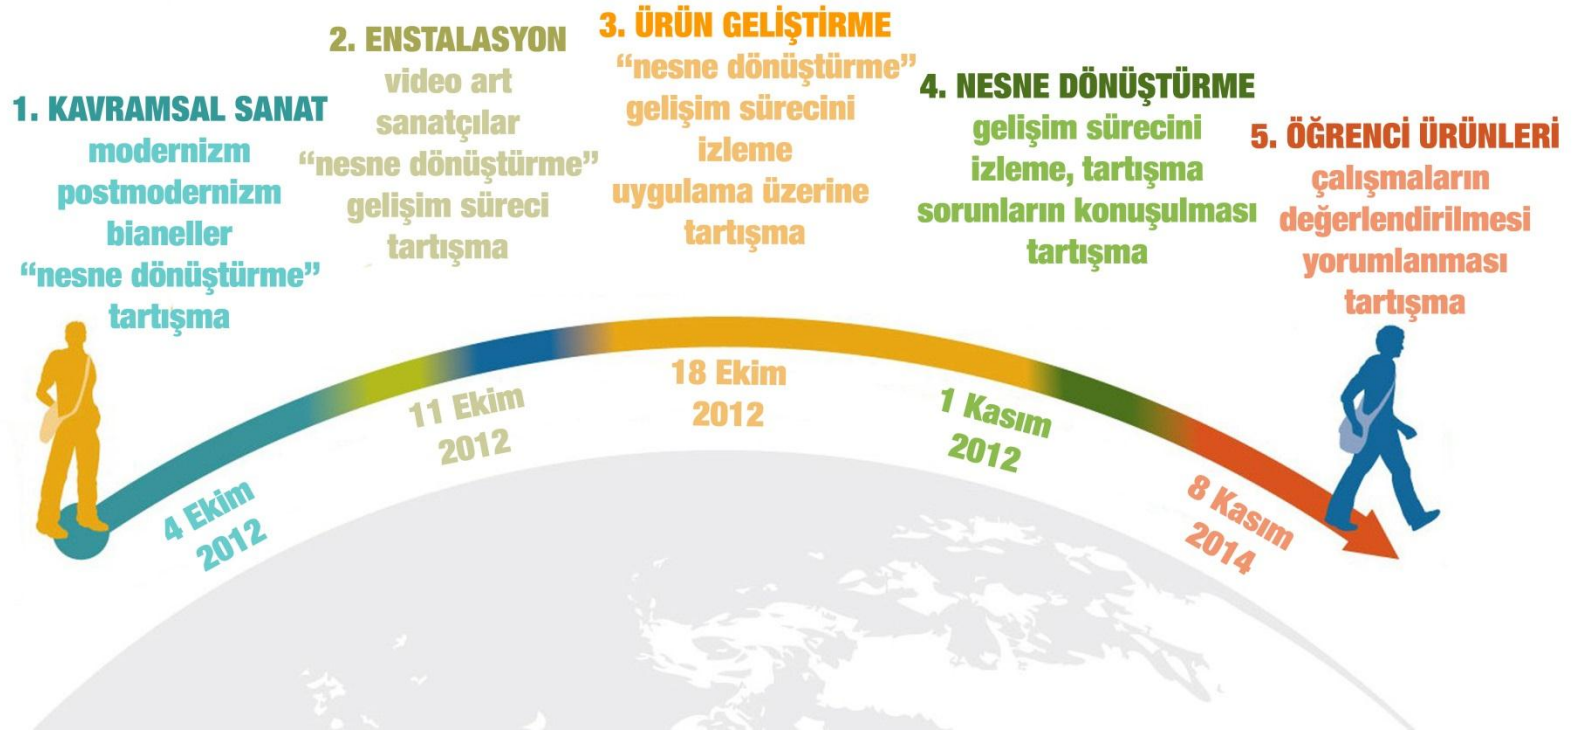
1. KAVRAMSAL SANAT
modernizm
postmodernizm
bianeller
“nesne dönüştürme”
tartışma

2. ENSTALASYON
video art
sanatçılar
“nesne dönüştürme”
gelişim süreci
tartışma

3. ÜRÜN GELİŞTİRME
“nesne dönüştürme”
gelişim sürecini
izleme
uygulama üzerine
tartışma

4. NESNE DÖNÜŞTÜRME
gelişim sürecini
izleme, tartışma
sorunların konuşulması
tartışma

5. ÖĞRENCİ ÜRÜNLERİ
çalışmaların
değerlendirilmesi
yorumlanması
tartışma

4 Ekim 2012

11 Ekim 2012

18 Ekim 2012

1 Kasım 2012

8 Kasım 2014